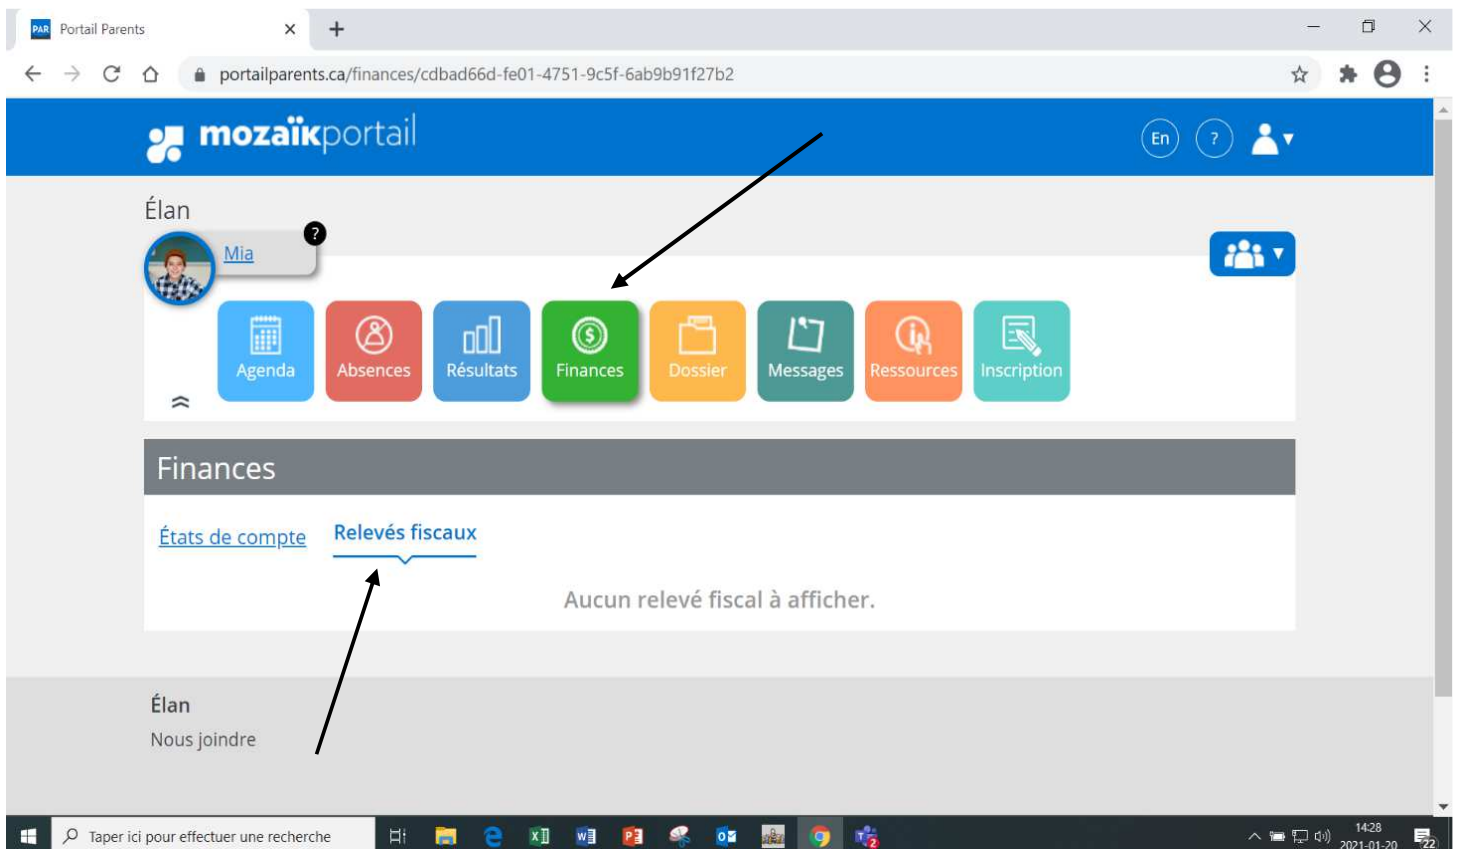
PAR Portail Parents

portailparents.ca/finances/cdbad66d-fe01-4751-9c5f-6ab9b91f27b2

mozaïkportail

En ?

Élan

Mia

Agenda Absences Résultats Finances Dossier Messages Ressources Inscription

Finances

États de compte Relevés fiscaux

Aucun relevé fiscal à afficher.

Élan

Nous joindre

Taper ici pour effectuer une recherche

14:28
2021-01-20

22